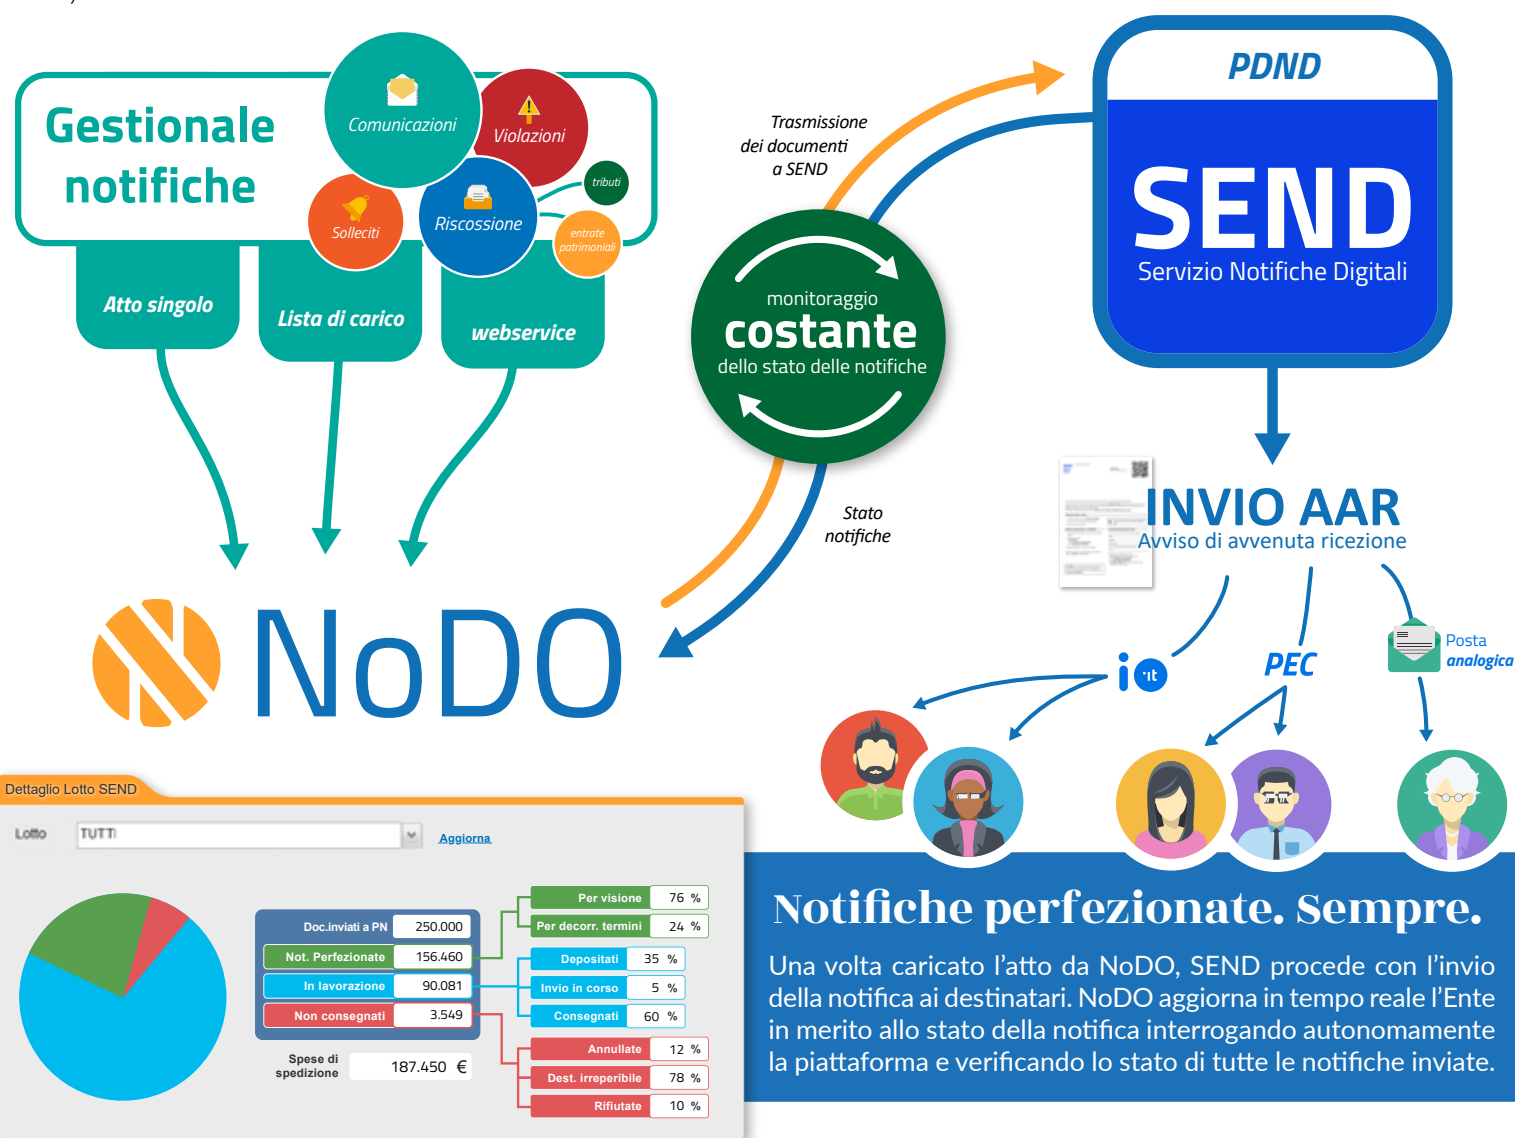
Gestionale notifiche

Comunicazioni

Violazioni

tributi

Solleciti

Riscossione

entrate patrimoniali

Atto singolo

Lista di carico

webservice

NoDO

Trasmissione dei documenti a SEND

monitoraggio
costante
dello stato delle notifiche

Stato notifiche

PDND

SEND
Servizio Notifiche Digitali

INVIO AAR
Avviso di avvenuta ricezione

io
PEC
Posta analogica

Dettaglio Lotto SEND

Lotto TUTTI Aggiorna

| | |
|---|---|
| Doc.inviati a PN | 250.000 |
| Not. Perfezionate | 156.460 |
| In lavorazione | 90.081 |
| Non consegnati | 3.549 |

Spese di spedizione 187.450 €

| | |
|---|---|
| Per visione | 76 % |
| Per decorr. termini | 24 % |
| Depositati | 35 % |
| Invio in corso | 5 % |
| Consegnati | 60 % |
| Annullate | 12 % |
| Dest. irreperibile | 78 % |
| Rifiutate | 10 % |

Notifiche perfezionate. Sempre.

Una volta caricato l'atto da NoDO, SEND procede con l'invio della notifica ai destinatari. NoDO aggiorna in tempo reale l'Ente in merito allo stato della notifica interrogando autonomamente la piattaforma e verificando lo stato di tutte le notifiche inviate.